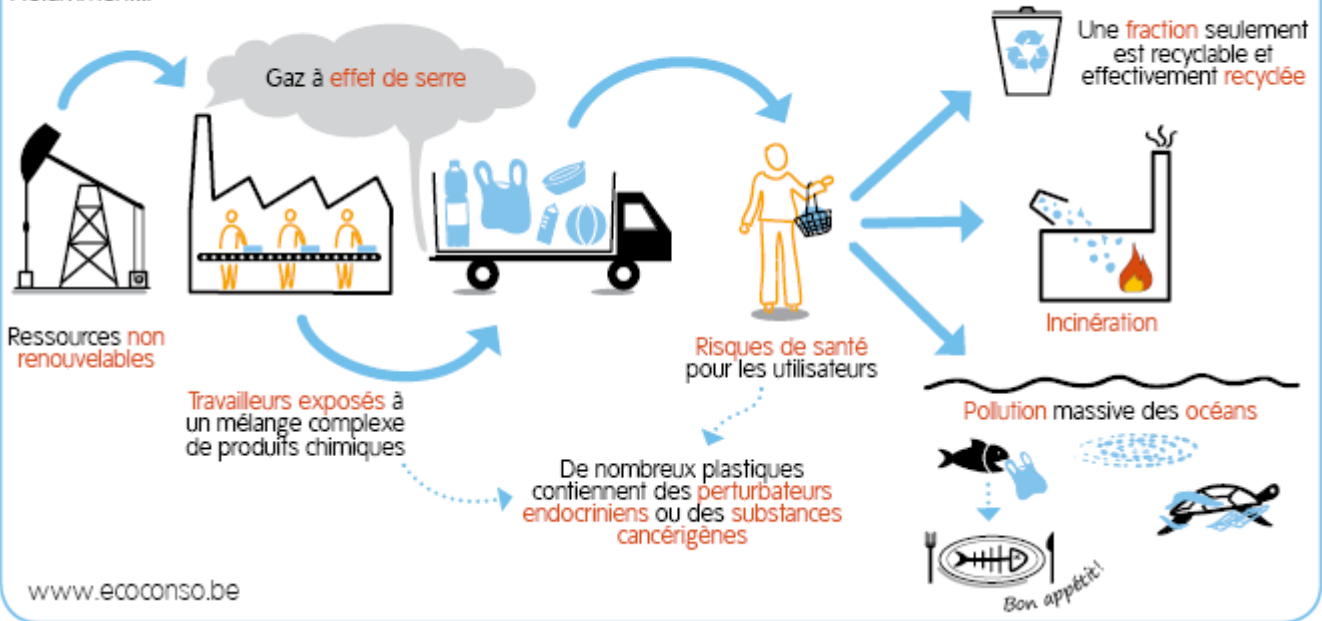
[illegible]

Gaz à effet de serre

Une fraction seulement est recyclable et effectivement recyclée

Ressources non renouvelables

Travailleurs exposés à un mélange complexe de produits chimiques

Risques de santé pour les utilisateurs

Incinération

Pollution massive des océans

De nombreux plastiques contiennent des perturbateurs endocriniens ou des substances cancérigènes

Bon appétit!

www.ecoconso.be